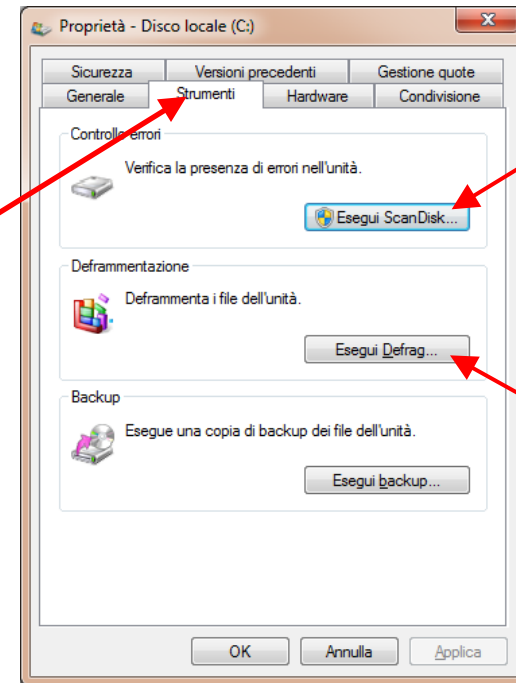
Proprietà - Disco locale (C:)

Sicurezza | Versioni precedenti | Gestione quote
Generale | Strumenti | Hardware | Condivisione

Controllo errori

Verifica la presenza di errori nell'unità.

Esegui ScanDisk...

Deframmentazione

Deframmenta i file dell'unità.

Esegui Defrag...

Backup

Esegue una copia di backup dei file dell'unità.

Esegui backup...

OK | Annulla | Applica